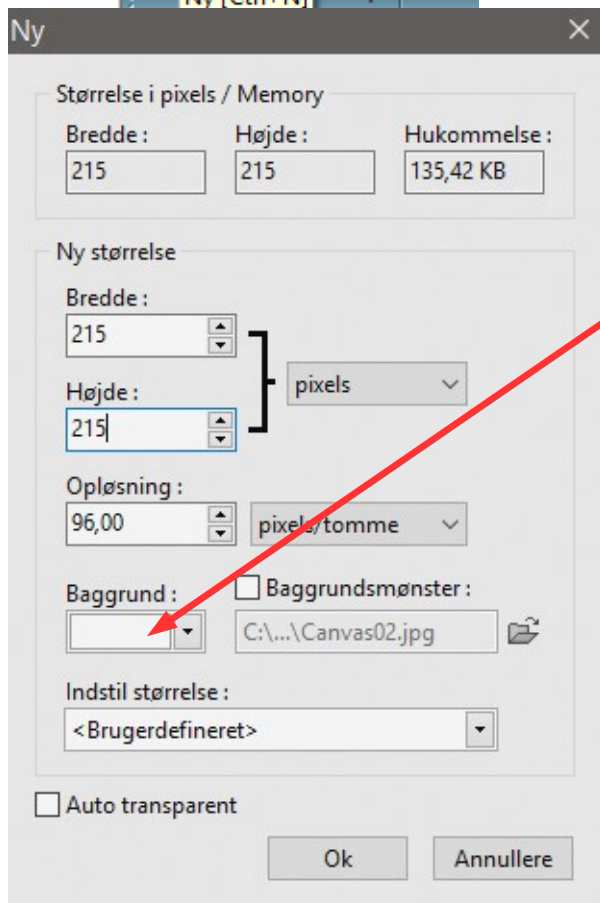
Ny

Størrelse i pixels / Memory

Bredde :
215

Højde :
215

Hukommelse :
135,42 KB

Ny størrelse

Bredde :
215

Højde :
215

pixels

Opløsning :
96,00

pixels/tomme

Baggrund :

Baggrundsmønster :
C:\...\Canvas02.jpg

Indstil størrelse :
<Brugerdefineret>

Auto transparent

Ok

Annullere